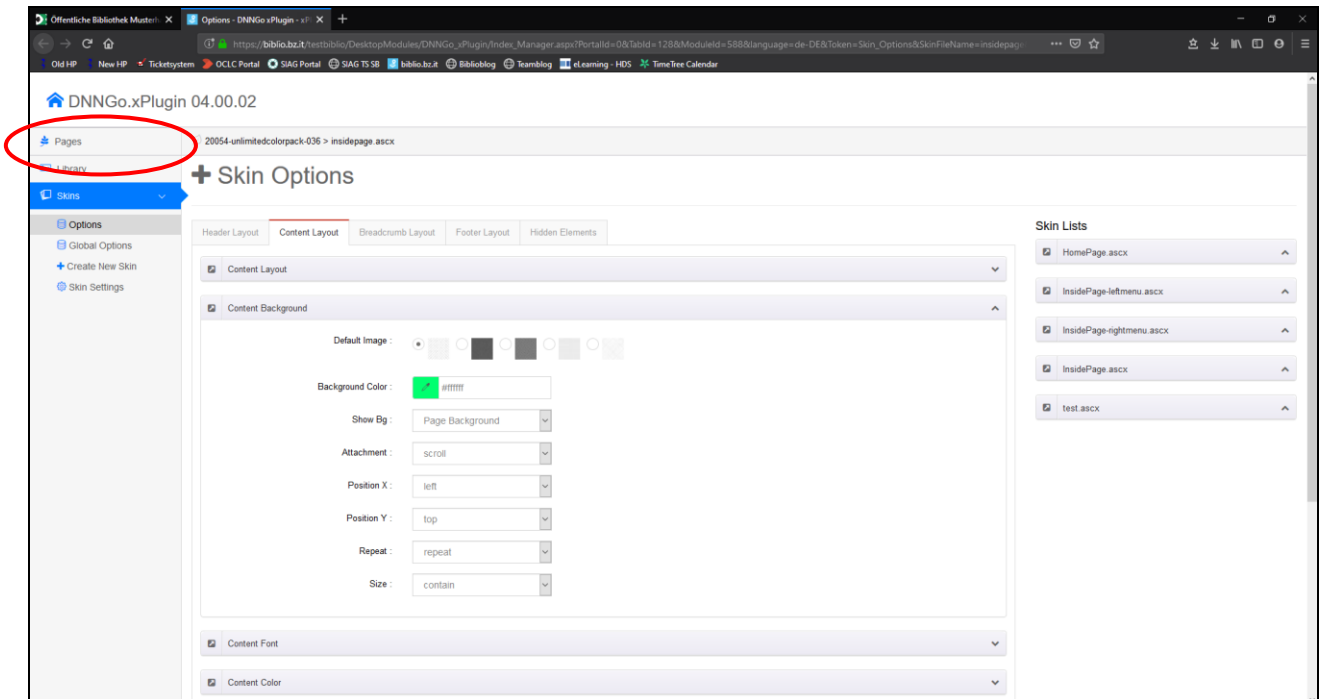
Öffentliche Bibliothek Musterh ✕ Options - DNNGo.xPlugin - xPl ✕ +

https://biblio.bz.it/testbiblio/DesktopModules/DNNGo_xPlugin/Index_Manager.aspx?PortalId=0&TabId=128&ModuleId=588&language=de-DE&Token=Skin_Options&SkinFileName=insidepage

Old HP New HP Ticketsystem OCLC Portal SIAG Portal SIAG TS SB biblio.bz.it Biblioblog Teamblog eLearning - HDS TimeTree Calendar

DNNGo.xPlugin 04.00.02

Pages
Library
Skins
Options
Global Options
Create New Skin
Skin Settings

20054-unlimitedcolorpack-036 > insidepage.ascx

Skin Options

Header Layout | Content Layout | Breadcrumb Layout | Footer Layout | Hidden Elements

Content Layout

Content Background

Default Image :

Background Color : #ffffff

Show Bg : Page Background

Attachment : scroll

Position X : left

Position Y : top

Repeat : repeat

Size : contain

Content Font

Content Color

Skin Lists

HomePage.ascx

InsidePage-leftmenu.ascx

InsidePage-rightmenu.ascx

InsidePage.ascx

test.ascx